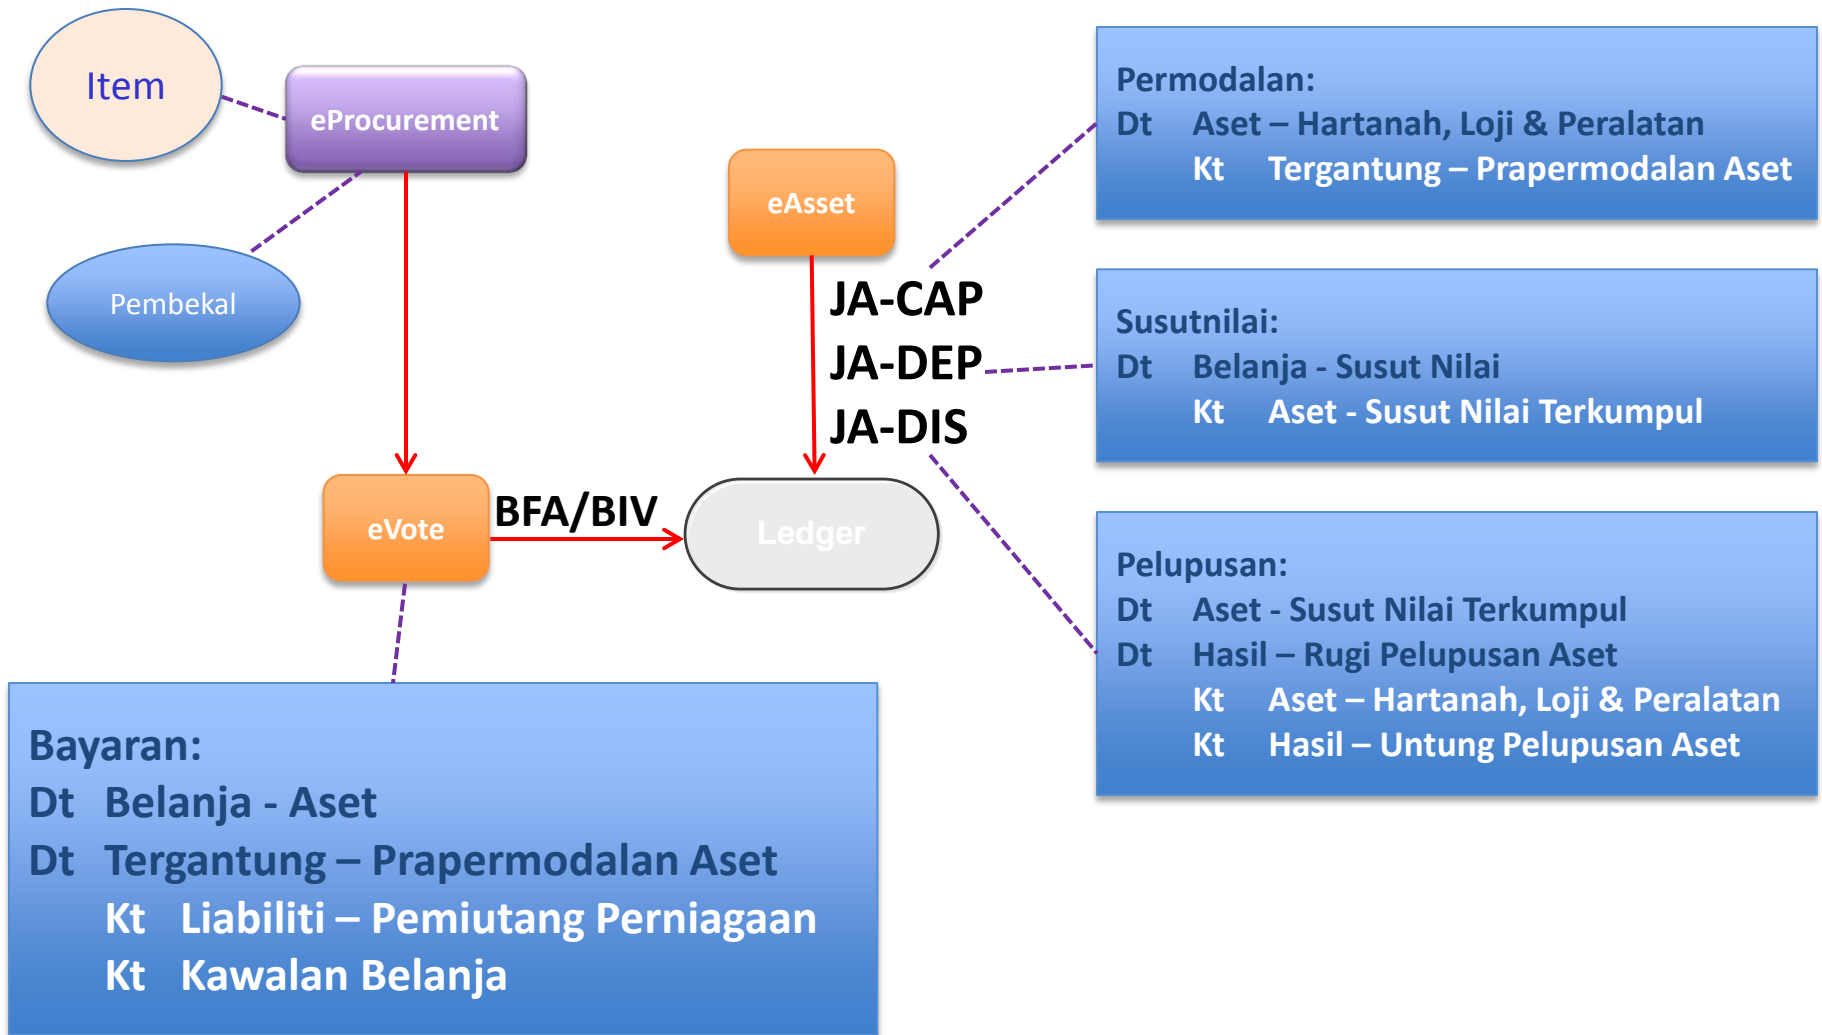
Item

eProcurement

Pembekal

eAsset

JA-CAP
JA-DEP
JA-DIS

eVote

BFA/BIV

Ledger

Permodalan:
Dt Aset – Hartanah, Loji & Peralatan
Kt Tergantung – Prapermodalan Aset

Susutnilai:
Dt Belanja - Susut Nilai
Kt Aset - Susut Nilai Terkumpul

Pelupusan:
Dt Aset - Susut Nilai Terkumpul
Dt Hasil – Rugi Pelupusan Aset
Kt Aset – Hartanah, Loji & Peralatan
Kt Hasil – Untung Pelupusan Aset

Bayaran:
Dt Belanja - Aset
Dt Tergantung – Prapermodalan Aset
Kt Liabiliti – Pemiutang Perniagaan
Kt Kawalan Belanja